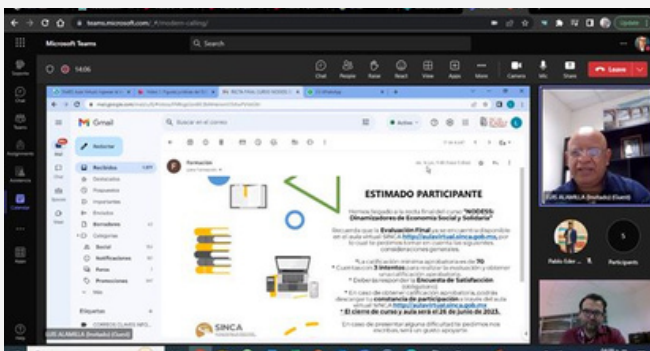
teams.microsoft.com/_#/modern-calling/

Update

Microsoft Teams

Search

14:06

Chat People Raise React View Apps More Camera Mic Share Leave

Soporte

Chat

Teams

Assignments

Actividad

Calendar

Files

Apps

Help

Gmail

Redactar

Recibidos

Destacados

Pospuestos

Importantes

Enviados

Borradores

Categorías

Social

Notificaciones

Foros

Promociones

Más

Etiquetas

Buscar en el correo

Activo

Formación

ESTIMADO PARTICIPANTE

Hemos llegado a la recta final del curso "NODESS: Dinamizadores de Economía Social y Solidaria"

Recuerda que la Evaluación Final ya se encuentra disponible en el aula virtual SINCA https://aulavirtual.sinca.gob.mx, por lo cual te pedimos tomar en cuenta las siguientes consideraciones generales:

* La calificación mínima aprobatoria es de 70.
* Cuentas con 3 intentos para realizar la evaluación y obtener una calificación aprobatoria.
* Deberás responder la Encuesta de Satisfacción.
En caso de obtener calificación aprobatoria, podrás descargar tu constancia de participación a través del aula virtual SINCA https://aulavirtual.sinca.gob.mx
* El cierre de curso y aula será el 26 de junio de 2023.

En caso de presentar alguna dificultad te pedimos nos escribas, será un gusto apoyarte.

SINCA

LUIS ALFARO LA (Invitado) (Guest)

Pablo Eder ...

S

Participants

LUIS ALFARO LA (Invitado) (Guest)